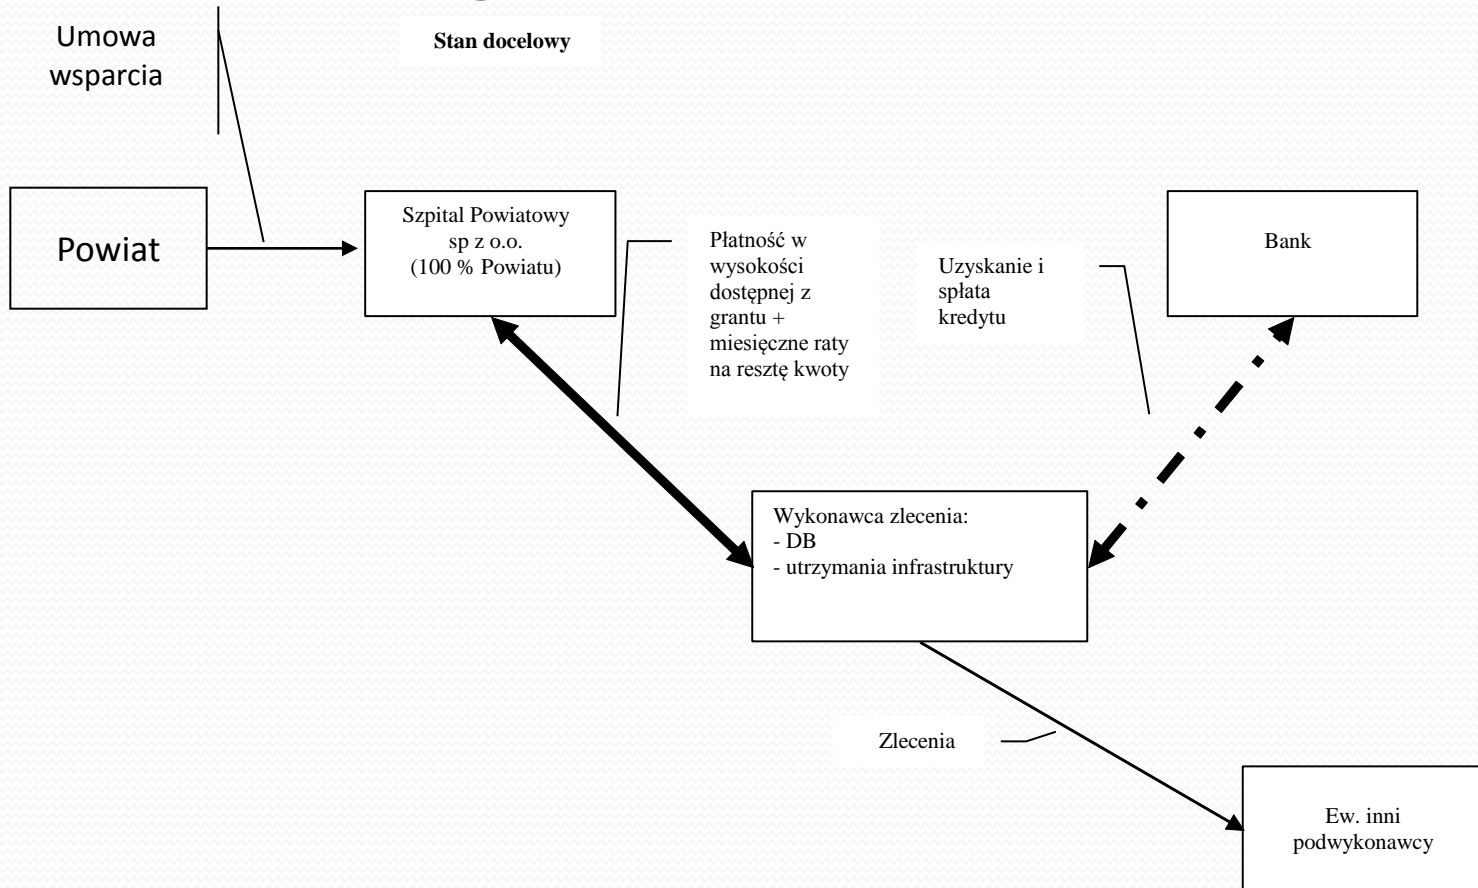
Umowa wsparcia

Stan docelowy

Powiat

Szpital Powiatowy sp z o.o. (100 % Powiatu)

Płatność w wysokości dostępnej z grantu + miesięczne raty na resztę kwoty

Uzyskanie i spłata kredytu

Bank

Wykonawca zlecenia:
- DB
- utrzymania infrastruktury

Zlecenia

Ew. inni podwykonawcy